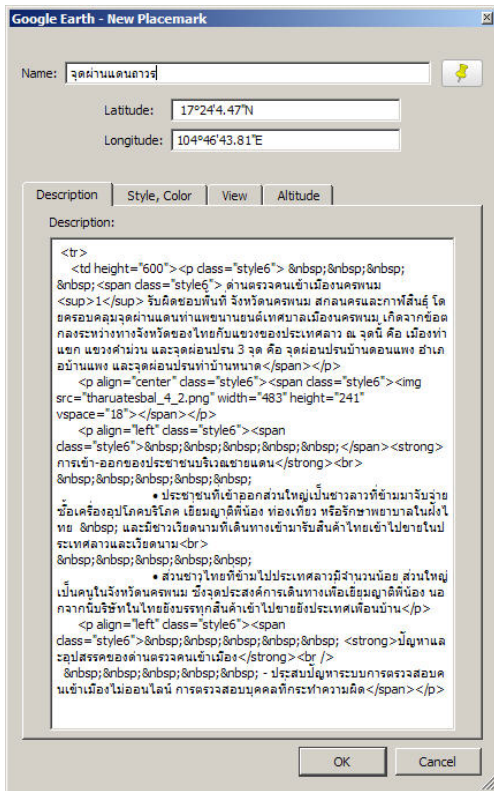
Google Earth - New Placemark

Name: จุดผ่านแดนถาวร

Latitude: 17°24'4.47"N

Longitude: 104°46'43.81"E

Description | Style, Color | View | Altitude

Description:

<tr>
<td height="600"><p class="style6"> &nbsp;&nbsp;&nbsp; &nbsp;<span class="style6"> ด่านตรวจคนเข้าเมืองนครพนม <sup>1</sup> รับผิดชอบพื้นที่ จังหวัดนครพนม สกลนครและกาฬสินธุ์ โดยครอบคลุมจุดผ่านแดนท่าแพขนานยนต์เทศบาลเมืองนครพนม เกิดจากข้อตกลงระหว่างทางจังหวัดของไทยกับแขวงของประเทศลาว ณ จุดนี้ คือ เมืองท่าแขก แขวงคำม่วน และจุดผ่อนปรน 3 จุด คือ จุดผ่อนปรนบ้านดอนแพง อำเภอบ้านแพง และจุดผ่อนปรนท่าบ้านหนาด</span></p>
<p align="center" class="style6"><span class="style6"><img src="tharuatesbal_4_2.png" width="483" height="241" vspace="18"></span></p>
<p align="left" class="style6"><span class="style6">&nbsp;&nbsp;&nbsp;&nbsp;&nbsp;</span><strong>การเข้า-ออกของประชาชนบริเวณชายแดน</strong><br>
&nbsp;&nbsp;&nbsp;&nbsp;&nbsp;
• ประชาชนที่เข้าออกส่วนใหญ่เป็นชาวลาวที่ข้ามมาจับจ่ายซื้อเครื่องอุปโภคบริโภค เยี่ยมญาติพี่น้อง ท่องเที่ยว หรือรักษาพยาบาลในฝั่งไทย &nbsp; และมีชาวเวียดนามที่เดินทางเข้ามารับสินค้าไทยเข้าไปขายในประเทศลาวและเวียดนาม<br>
&nbsp;&nbsp;&nbsp;&nbsp;&nbsp;
• ส่วนชาวไทยที่ข้ามไปประเทศลาวมีจำนวนน้อย ส่วนใหญ่เป็นคนในจังหวัดนครพนม ซึ่งจุดประสงค์การเดินทางเพื่อเยี่ยมญาติพี่น้อง นอกจากนี้บริษัทในไทยยังบรรทุกสินค้าเข้าไปขายยังประเทศเพื่อนบ้าน</p>
<p align="left" class="style6"><span class="style6">&nbsp;&nbsp;&nbsp;&nbsp;&nbsp; <strong>ปัญหาและอุปสรรคของด่านตรวจคนเข้าเมือง</strong><br />
&nbsp;&nbsp;&nbsp;&nbsp;&nbsp; - ประสบปัญหาระบบการตรวจสอบคนเข้าเมืองไม่ออนไลน์ การตรวจสอบบุคคลที่กระทำความผิด</span></p>

OK Cancel